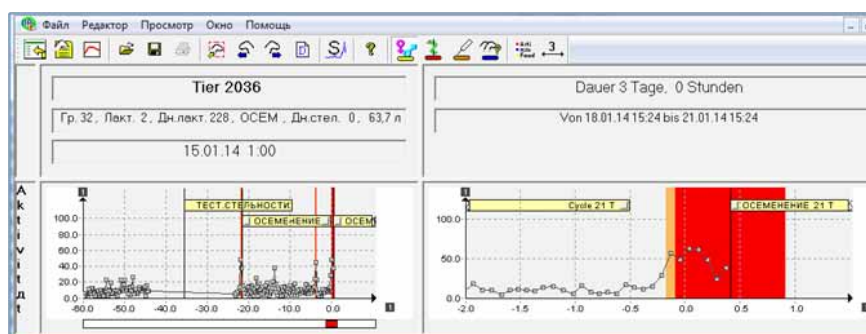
Файл Редактор Просмотр Окно Помощь

3

Tier 2036

Гр. 32, Лакт. 2, Дн.лакт. 228, ОСЕМ, Дн.стел. 0, 63,7 л

15.01.14 1:00

Dauer 3 Tage, 0 Stunden

Von 18.01.14 15:24 bis 21.01.14 15:24

A
k
t
i
v
i
t
д
t

ТЕСТ СТЕЛЬНОСТИ

ОСЕМЕНЕНИЕ

ОСЕМ

100.0
80.0
60.0
40.0
20.0
0.0

-60.0 -50.0 -40.0 -30.0 -20.0 -10.0 0.0

Cycle 21 T

ОСЕМЕНЕНИЕ 21 T

100.0
50.0
0.0

-2.0 -1.5 -1.0 -0.5 0.0 0.5 1.0